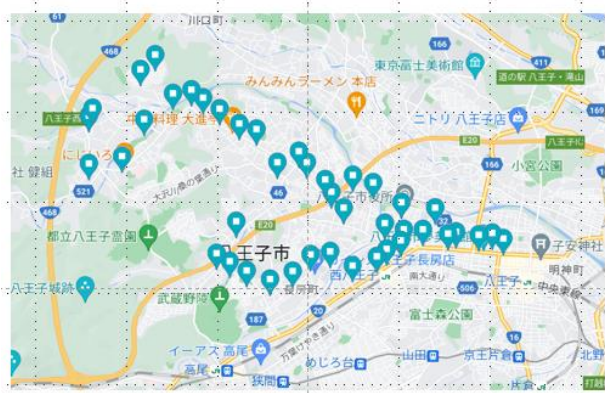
川口町
468
東京富士美術館
166
411
道の駅 八王子滝山
みんみんラーメン 本店
169
八王子J
中華料理 大連
ニトリ 八王子店
にしいろ
E20
八王子IC
社 健組
166
小宮公園
521
大沢川の里歩道
46
八王子市役所
169
E20
32
都立八王子霊園
八王子市
子安神社
明神町
西八王子
八王子長房店
南大通り
八王子
八王子城跡
武蔵野陵
506
中央線
富士森公園
187
万葉けやき通り
イーアス 高尾
高尾
めじろ台
山田
京王片倉
北野
狭間